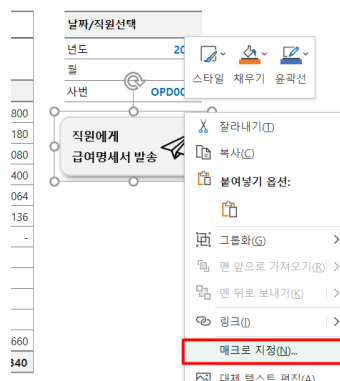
날짜/직원선택
년도 20
월
사번 OPD00
800
250
080
400
064
130
-
660
840
직원에게 급여명세서 발송
스타일 채우기 윤곽선
잘라내기(T)
복사(C)
붙여넣기 옵션:
그룹화(G)
맨 앞으로 가져오기(R)
맨 뒤로 보내기(K)
링크(I)
매크로 지정(N)...
대체 텍스트 편집(A)